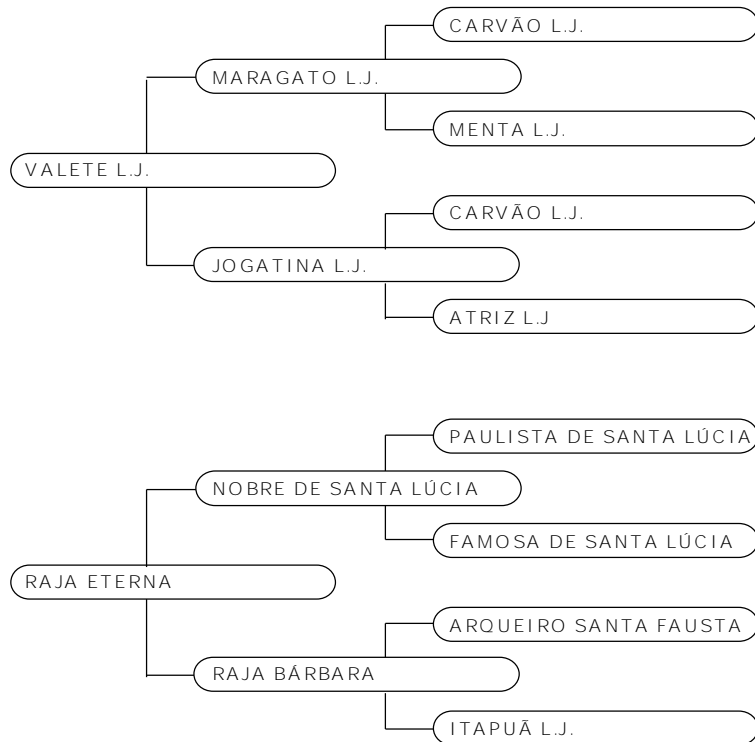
CARVÃO L.J.

MARAGATO L.J.

MENTA L.J.

VALETE L.J.

CARVÃO L.J.

JOGATINA L.J.

ATRIZ L.J

PAULISTA DE SANTA LÚCIA

NOBRE DE SANTA LÚCIA

FAMOSA DE SANTA LÚCIA

RAJA ETERNA

ARQUEIRO SANTA FAUSTA

RAJA BÁRBARA

ITAPUÃ L.J.